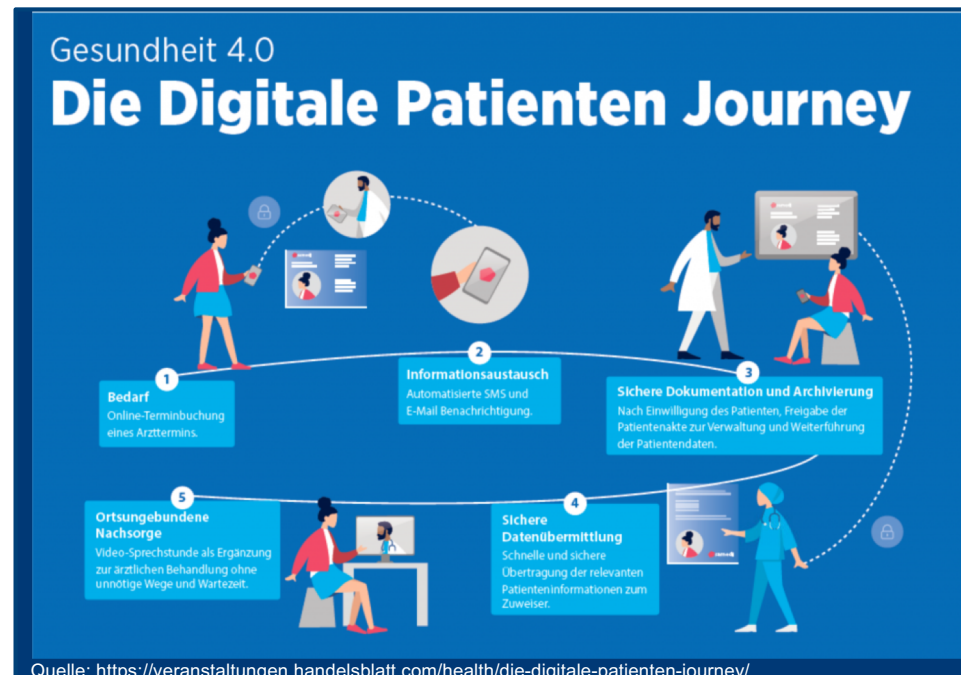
Gesundheit 4.0
Die Digitale Patienten Journey

1
Bedarf
Online-Terminbuchung eines Arzttermins.

2
Informationsaustausch
Automatisierte SMS und E-Mail Benachrichtigung.

3
Sichere Dokumentation und Archivierung
Nach Einwilligung des Patienten, Freigabe der Patientenakte zur Verwaltung und Weiterführung der Patientendaten.

4
Sichere Datenübermittlung
Schnelle und sichere Übertragung der relevanten Patienteninformationen zum Zuweiser.

5
Ortsungebundene Nachsorge
Video-Sprechstunde als Ergänzung zur ärztlichen Behandlung ohne unnötige Wege und Wartezeit.

Quelle: https://veranstaltungen.handelsblatt.com/health/die-digitale-patienten-journey/